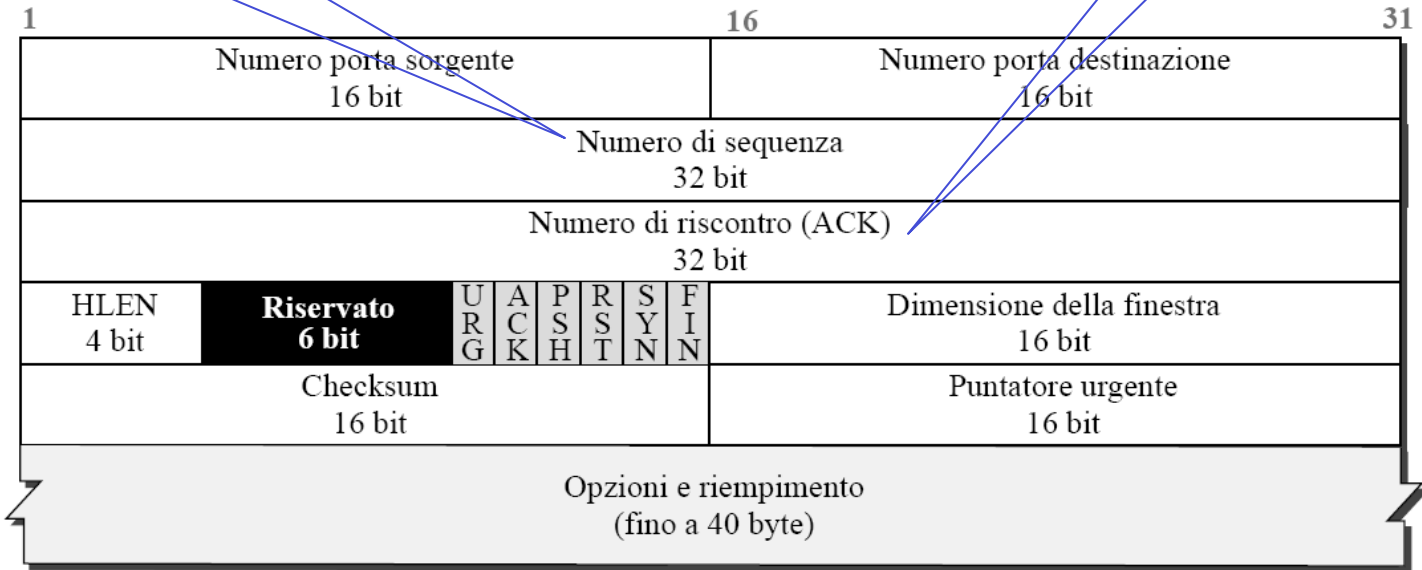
1 16 31

Numero porta sorgente
16 bit

Numero porta destinazione
16 bit

Numero di sequenza
32 bit

Numero di riscontro (ACK)
32 bit

HLEN
4 bit

Riservato
6 bit

URG ACK PSH RST SYN FIN

Dimensione della finestra
16 bit

Checksum
16 bit

Puntatore urgente
16 bit

Opzioni e riempimento
(fino a 40 byte)